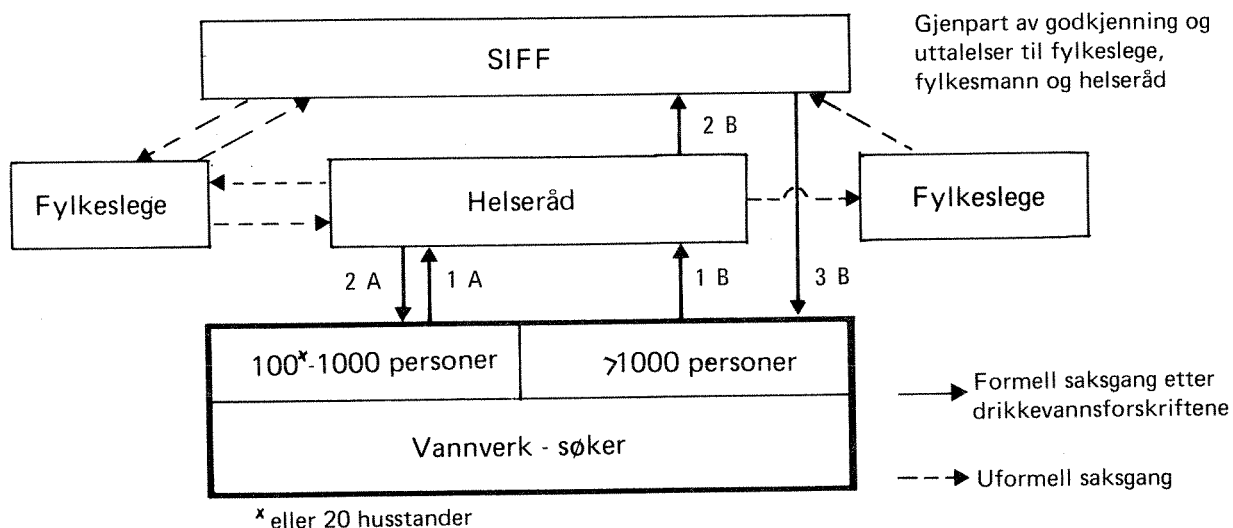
Gjenpart av godkjenning og uttalelser til fylkeslege, fylkesmann og helseråd

SIFF

2 B

Fylkeslege

Helseråd

Fylkeslege

2 A

1 A

1 B

3 B

$100^{x}$-1000 personer

>1000 personer

Vannverk - søker

Formell saksgang etter drikkevannsforskriftene

Uformell saksgang

$^{x}$ eller 20 husstander